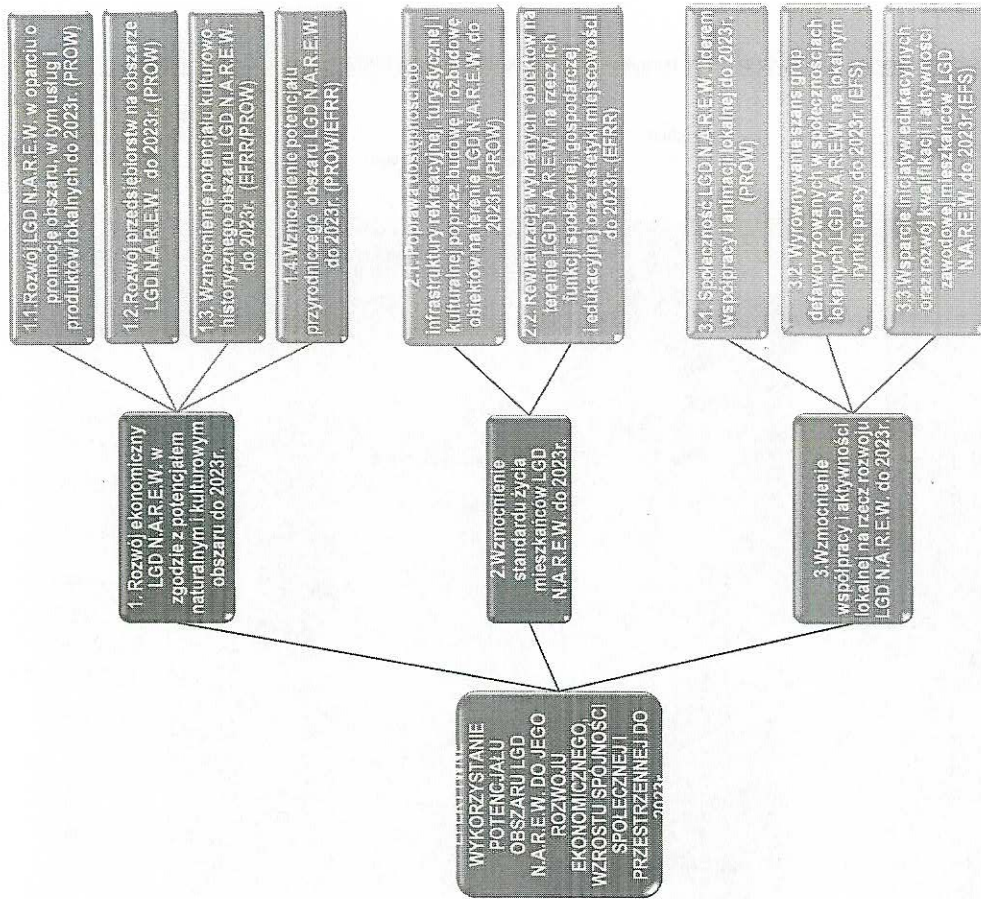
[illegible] WYKORZYSTANIE POTENCJAŁU OBSZARU LGD N.A.R.E.W. DO JEGO ROZWOJU EKONOMICZNEGO, WZROSTU SPÓJNOŚCI SPOŁECZNEJ I PRZESTRZENNEJ DO 2023r.

1. Rozwój ekonomiczny LGD N.A.R.E.W. w zgodzie z potencjałem naturalnym i kulturowym obszaru do 2023r.

1.1 Rozwój LGD N.A.R.E.W. w oparciu o promocję obszaru, w tym usług i produktów lokalnych do 2023r. (PROW)

1.2 Rozwój przedsiębiorstw na obszarze LGD N.A.R.E.W. do 2023r. (PROW)

1.3 Wzmocnienie potencjału kulturowo-historycznego obszaru LGD N.A.R.E.W. do 2023r. (EFRR/PROW)

1.4 Wzmocnienie potencjału przyrodniczego obszaru LGD N.A.R.E.W. do 2023r. (PROW/EFRR)

2.Wzmocnienie standardu życia mieszkańców LGD N.A.R.E.W. do 2023r.

2.1. Poprawa dostępności do infrastruktury rekreacyjnej, turystycznej i kulturalnej poprzez budowę i rozbudowę obiektów na terenie LGD N.A.R.E.W. do 2023r. (PROW)

2.2. Rewitalizacja wybranych obiektów na terenie LGD N.A.R.E.W. na rzecz ich funkcji społecznej, gospodarczej i edukacyjnej oraz estetyki miejscowości do 2023r. (EFRR)

3.Wzmocnienie współpracy i aktywności lokalnej na rzecz rozwoju LGD N.A.R.E.W. do 2023r.

3.1 Społeczność LGD N.A.R.E.W. liderem współpracy i animacji lokalnej do 2023r. (PROW)

3.2. Wyrównywanie szans grup defaworyzowanych w społecznościach lokalnych LGD N.A.R.E.W. na lokalnym rynku pracy do 2023r. (EFS)

3.3. Wsparcie inicjatyw edukacyjnych oraz rozwoju kwalifikacji i aktywności zawodowej mieszkańców LGD N.A.R.E.W. do 2023r. (EFS)